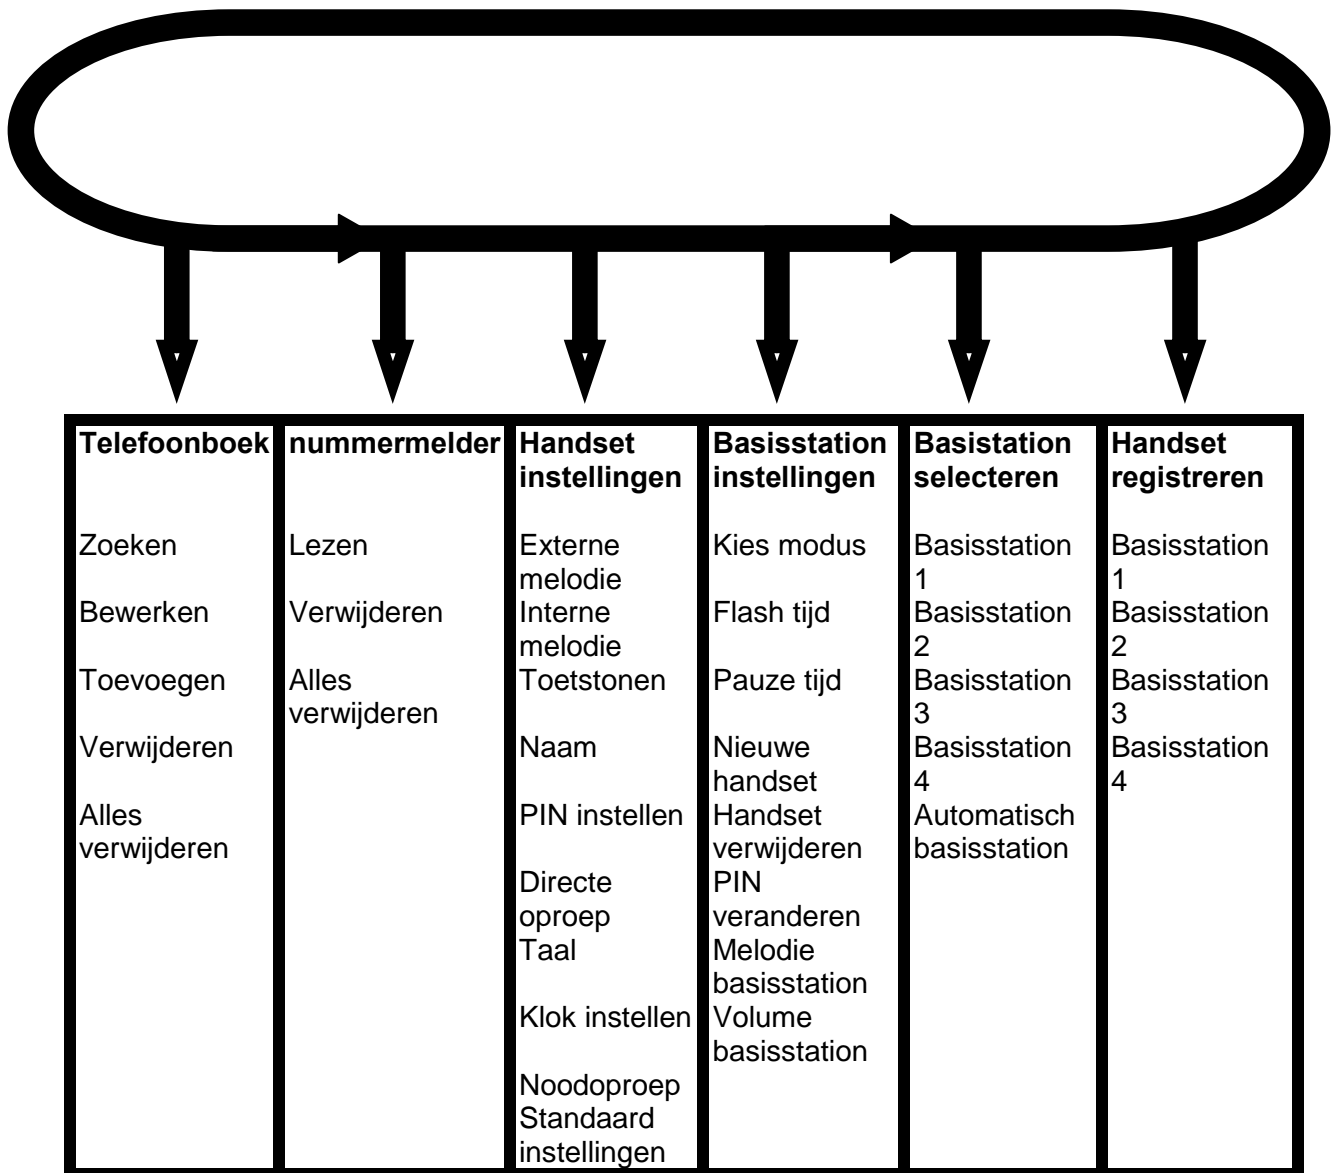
| Telefoonboek | nummermelder | Handset instellingen | Basisstation instellingen | Basistation selecteren | Handset registreren |
|---|---|---|---|---|---|
| Zoeken | Lezen | Externe melodie | Kies modus | Basisstation 1 | Basisstation 1 |
| Bewerken | Verwijderen | Interne melodie | Flash tijd | Basisstation 2 | Basisstation 2 |
| Toevoegen | Alles verwijderen | Toetstonen | Pauze tijd | Basisstation 3 | Basisstation 3 |
| Verwijderen | | Naam | Nieuwe handset | Basisstation 4 | Basisstation 4 |
| Alles verwijderen | | PIN instellen | Handset verwijderen | Automatisch basisstation | |
| | | Directe oproep | PIN veranderen | | |
| | | Taal | Melodie basisstation | | |
| | | Klok instellen | Volume basisstation | | |
| | | Noodoproep | | | |
| | | Standaard instellingen | | | |